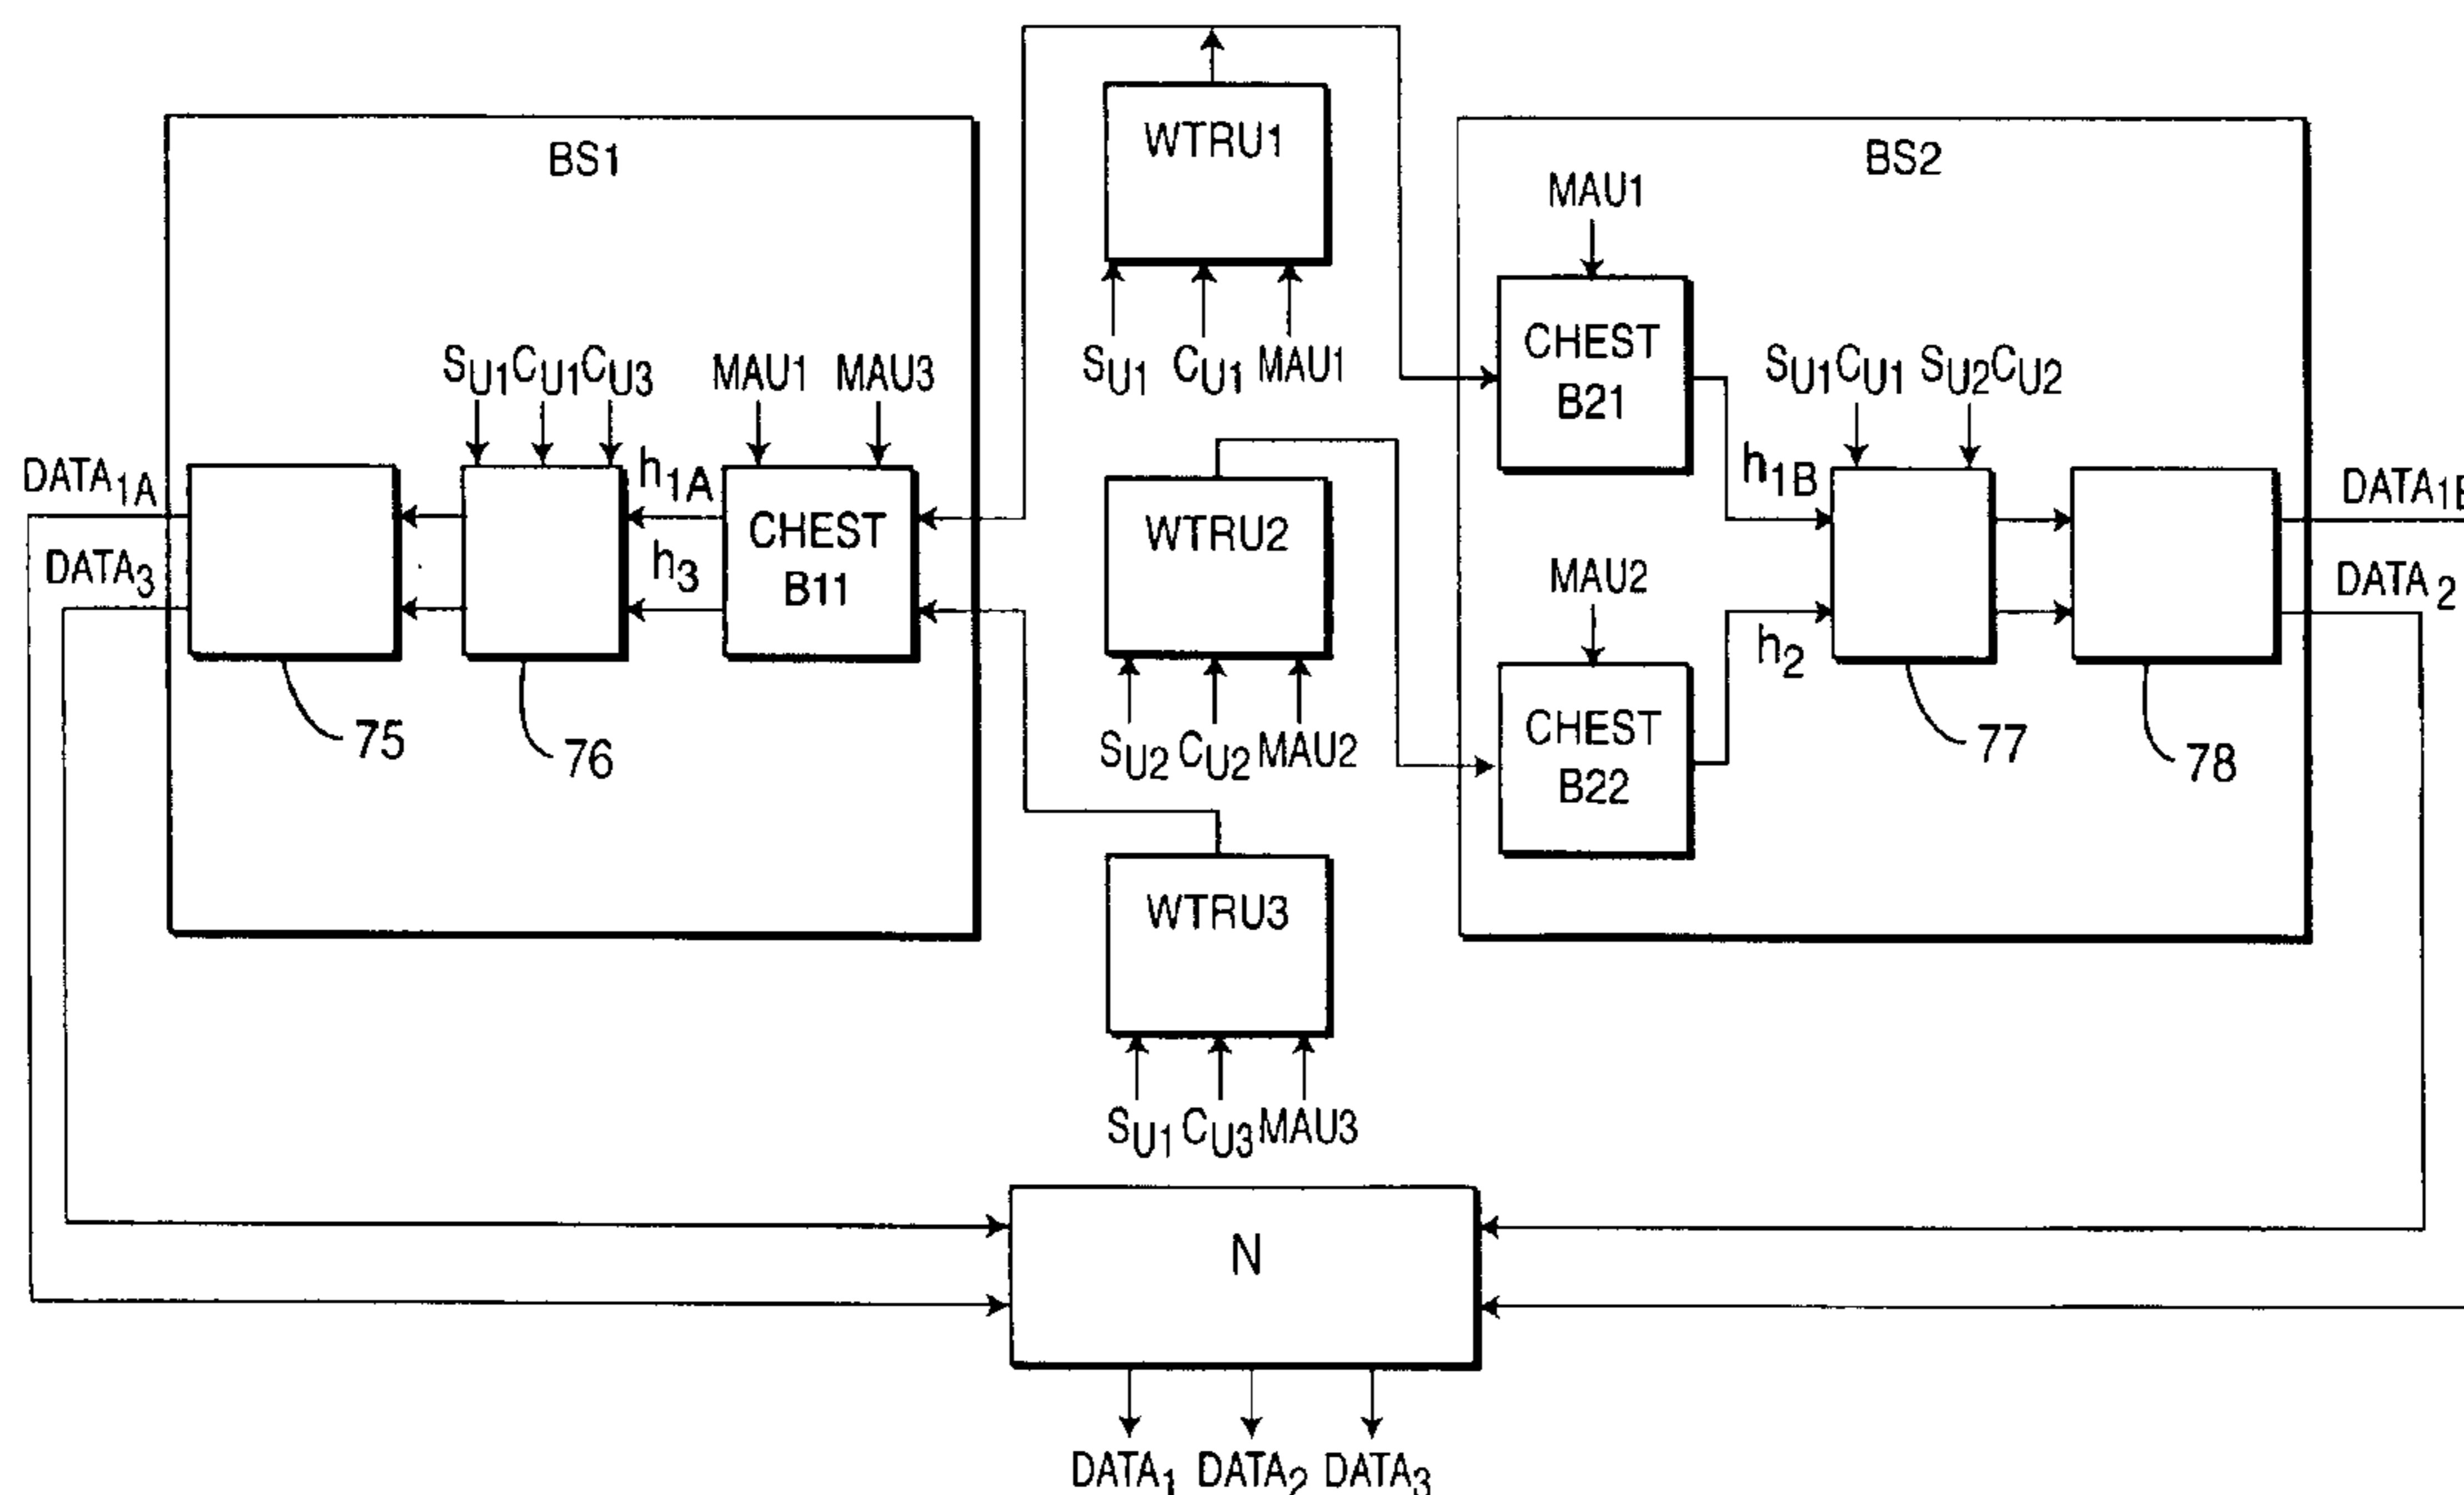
WTRU1

BS1

$S_{U1}C_{U1}C_{U3}$ MAU1 MAU3

$DATA_{1A}$

$DATA_3$

$h_{1A}$

$h_3$

CHEST B11

75

76

$S_{U1}$ $C_{U1}$ MAU1

WTRU2

$S_{U2}$ $C_{U2}$ MAU2

WTRU3

$S_{U1}$ $C_{U3}$ MAU3

BS2

MAU1

CHEST B21

$S_{U1}C_{U1}$ $S_{U2}C_{U2}$

$h_{1B}$

MAU2

CHEST B22

$h_2$

77

78

$DATA_{1B}$

$DATA_2$

N

$DATA_1$ $DATA_2$ $DATA_3$